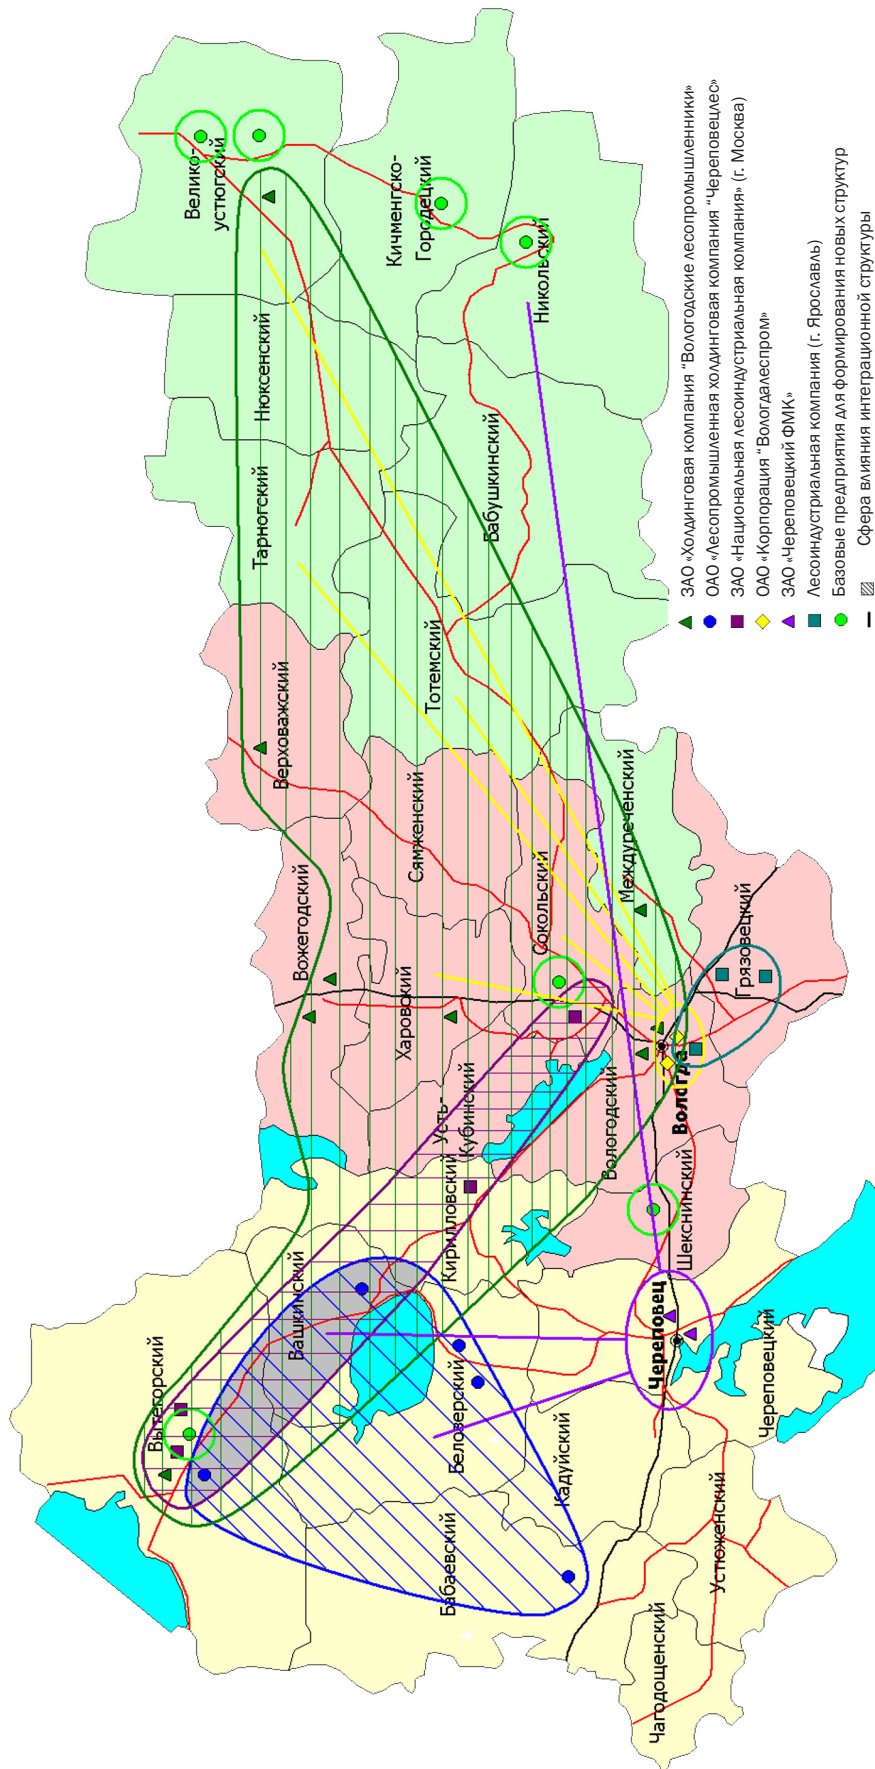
Велико-устюгский
Кичменгско-Городецкий
Никольский
Нюксенский
Тарногский
Бабушкинский
Тотемский
Верховажский
Сямженский
Междуреченский
Вожегодский
Сокольский
Харовский
Грязовецкий
Усть-Кубинский
Вологодский
Вологда
Кирилловский
Шекснинский
Вашкинский
Вытегорский
Белозерский
Череповец
Череповецкий
Кадуйский
Бабаевский
Устюженский
Чагодощенский

ЗАО «Холдинговая компания "Вологодские лесопромышленники»
ОАО «Лесопромышленная холдинговая компания "Череповецлес»
ЗАО «Национальная лесоиндустриальная компания» (г. Москва)
ОАО «Корпорация "Вологдалеспром»
ЗАО «Череповецкий ФМК»
Лесоиндустриальная компания (г. Ярославль)
Базовые предприятия для формирования новых структур
Сфера влияния интеграционной структуры